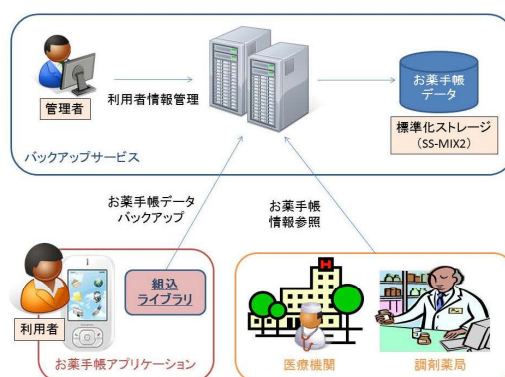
管理者

利用者情報管理

お薬手帳データ

標準化ストレージ（SS-MIX2）

バックアップサービス

お薬手帳データバックアップ

お薬手帳情報参照

利用者

組込ライブラリ

お薬手帳アプリケーション

医療機関

調剤薬局